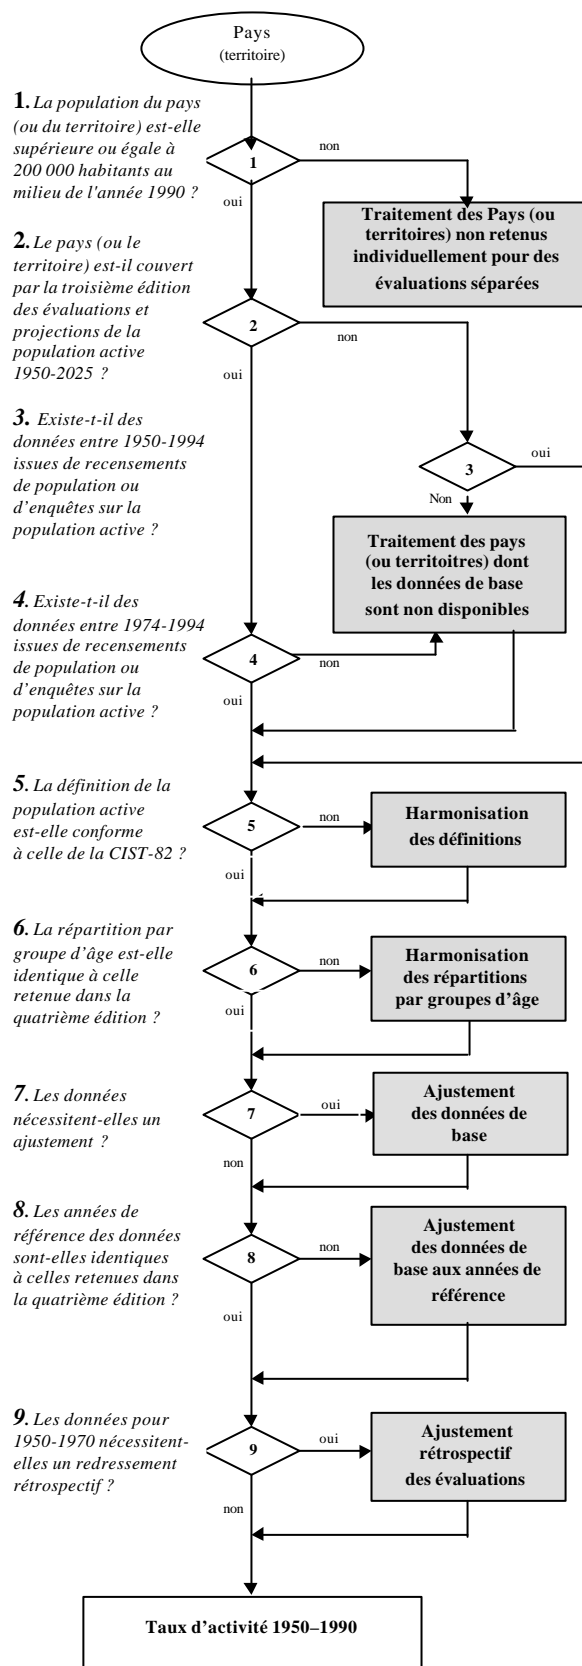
Pays
(territoire)

**1.** La population du pays (ou du territoire) est-elle supérieure ou égale à 200 000 habitants au milieu de l'année 1990 ?

1

non

oui

Traitement des Pays (ou territoires) non retenus individuellement pour des évaluations séparées

**2.** Le pays (ou le territoire) est-il couvert par la troisième édition des évaluations et projections de la population active 1950-2025 ?

2

non

oui

**3.** Existe-t-il des données entre 1950-1994 issues de recensements de population ou d'enquêtes sur la population active ?

3

oui

Non

Traitement des pays (ou territoitres) dont les données de base sont non disponibles

**4.** Existe-t-il des données entre 1974-1994 issues de recensements de population ou d'enquêtes sur la population active ?

4

non

oui

**5.** La définition de la population active est-elle conforme à celle de la CIST-82 ?

5

non

Harmonisation des définitions

oui

**6.** La répartition par groupe d'âge est-elle identique à celle retenue dans la quatrième édition ?

6

non

Harmonisation des répartitions par groupes d'âge

oui

**7.** Les données nécessitent-elles un ajustement ?

7

oui

Ajustement des données de base

non

**8.** Les années de référence des données sont-elles identiques à celles retenues dans la quatrième édition ?

8

non

Ajustement des données de base aux années de référence

oui

**9.** Les données pour 1950-1970 nécessitent-elles un redressement rétrospectif ?

9

oui

Ajustement rétrospectif des évaluations

non

Taux d'activité 1950–1990